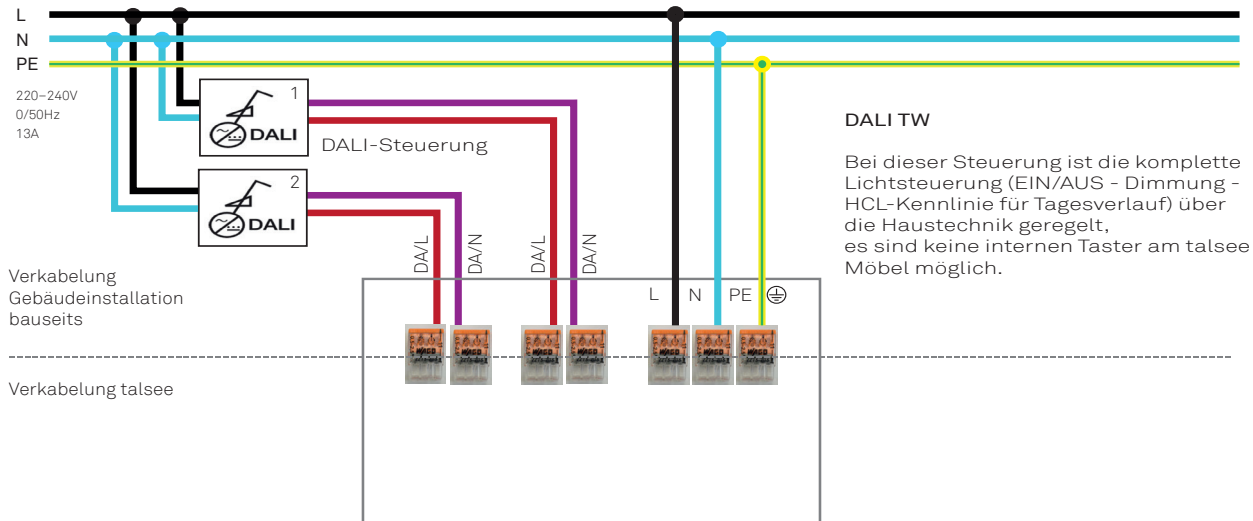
L
N
PE
220–240V
0/50Hz
13A

1
DALI
DALI-Steuerung

2
DALI

DA/L
DA/N
DA/L
DA/N

L
N
PE

DALI TW

Bei dieser Steuerung ist die komplette Lichtsteuerung (EIN/AUS - Dimmung - HCL-Kennlinie für Tagesverlauf) über die Haustechnik geregelt,
es sind keine internen Taster am talsee Möbel möglich.

Verkabelung Gebäudeinstallation bauseits

Verkabelung talsee